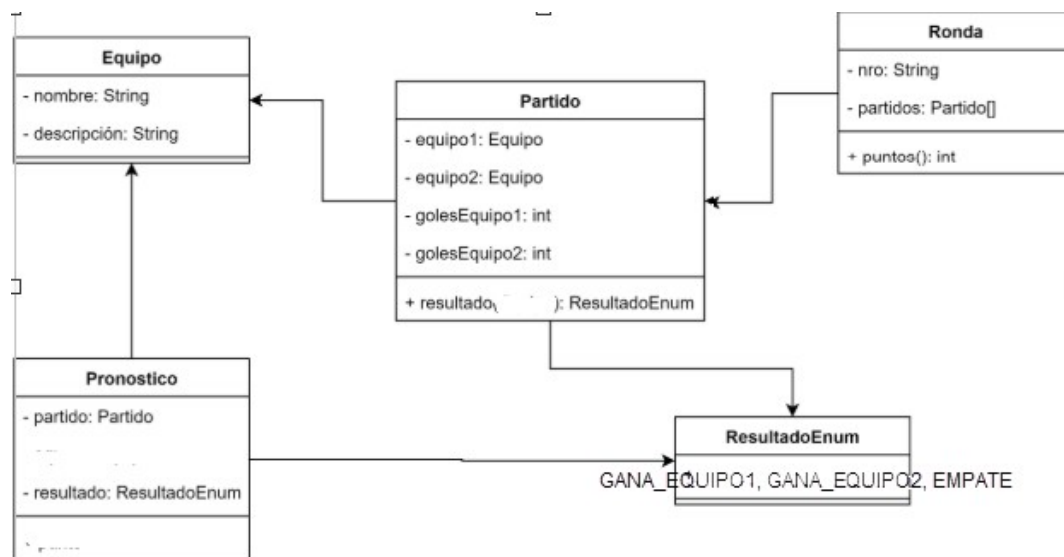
Equipo
- nombre: String
- descripción: String

Partido
- equipo1: Equipo
- equipo2: Equipo
- golesEquipo1: int
- golesEquipo2: int
+ resultado([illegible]): ResultadoEnum

Ronda
- nro: String
- partidos: Partido[]
+ puntos(): int

Pronostico
- partido: Partido
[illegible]
- resultado: ResultadoEnum
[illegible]

ResultadoEnum
GANA_EQUIPO1, GANA_EQUIPO2, EMPATE